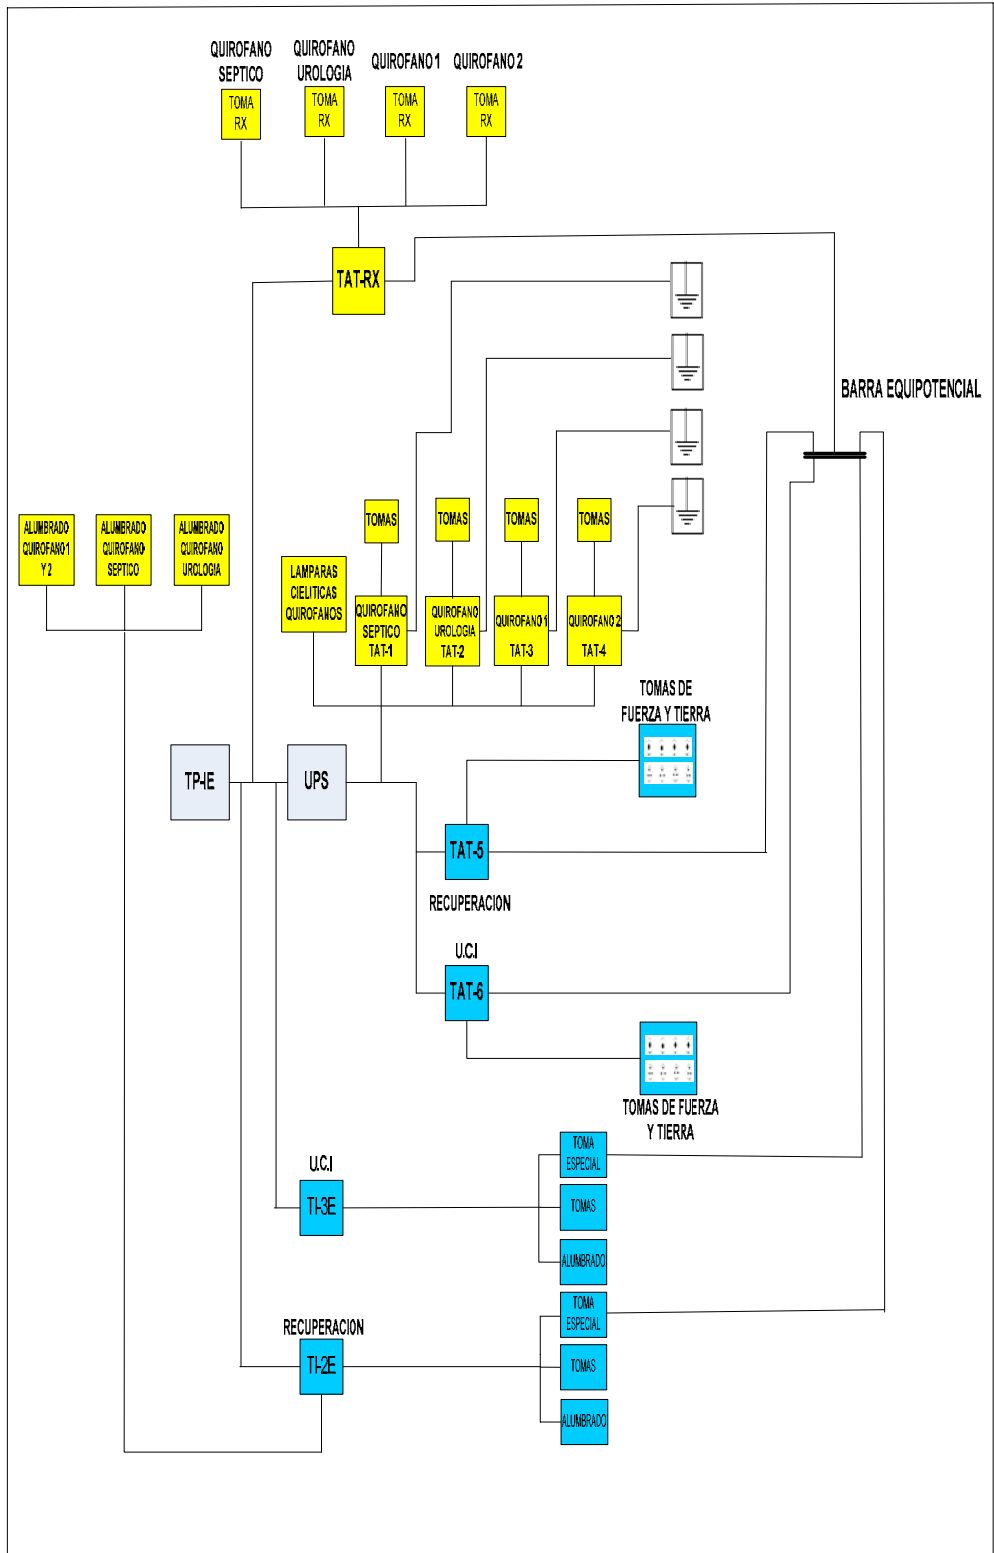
QUIROFANO SEPTICO
QUIROFANO UROLOGIA
QUIROFANO 1
QUIROFANO 2

TOMA RX
TOMA RX
TOMA RX
TOMA RX

TAT-RX

BARRA EQUIPOTENCIAL

ALUMBRADO QUIROFANO 1 Y 2
ALUMBRADO QUIROFANO SEPTICO
ALUMBRADO QUIROFANO UROLOGIA

LAMPARAS CIELITICAS QUIROFANOS

TOMAS
TOMAS
TOMAS
TOMAS

QUIROFANO SEPTICO TAT-1
QUIROFANO UROLOGIA TAT-2
QUIROFANO 1 TAT-3
QUIROFANO 2 TAT-4

TOMAS DE FUERZA Y TIERRA

TP-IE
UPS

TAT-5
RECUPERACION

U.C.I
TAT-6

TOMAS DE FUERZA Y TIERRA

U.C.I
TI-3E

TOMA ESPECIAL
TOMAS
ALUMBRADO

RECUPERACION
TI-2E

TOMA ESPECIAL
TOMAS
ALUMBRADO